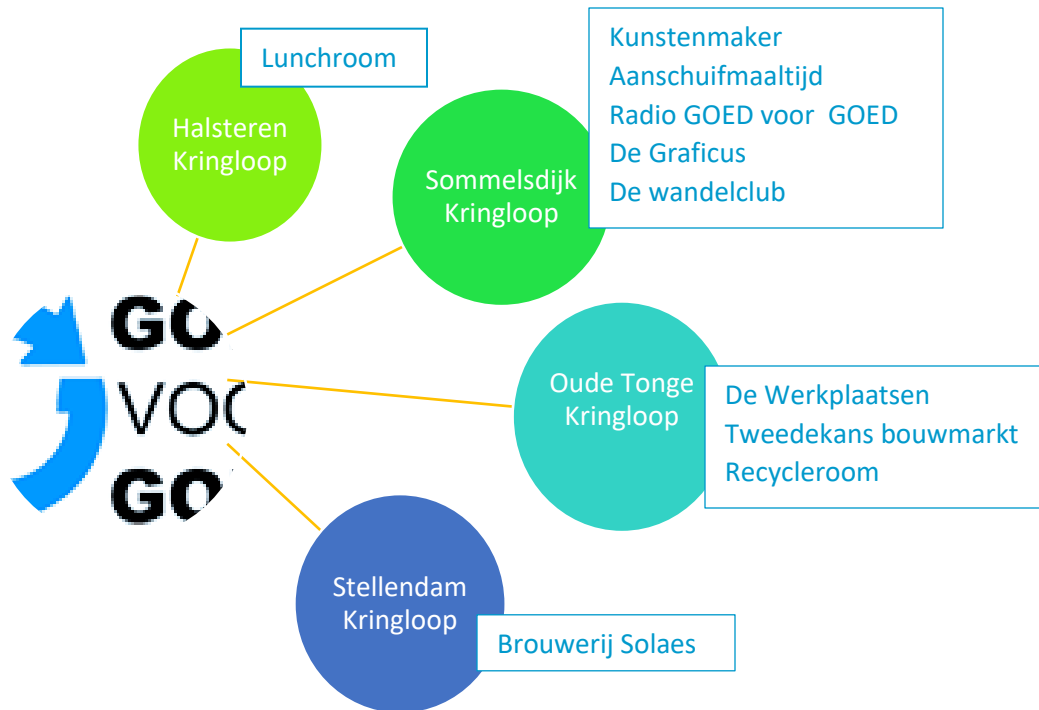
Lunchroom

Halsteren Kringloop

Kunstenmaker
Aanschuifmaaltijd
Radio GOED voor GOED
De Graficus
De wandelclub

Sommelsdijk Kringloop

GO
VOO
GO

Oude Tonge Kringloop

De Werkplaatsen
Tweedekans bouwmarkt
Recycleroom

Stellendam Kringloop

Brouwerij Solaes